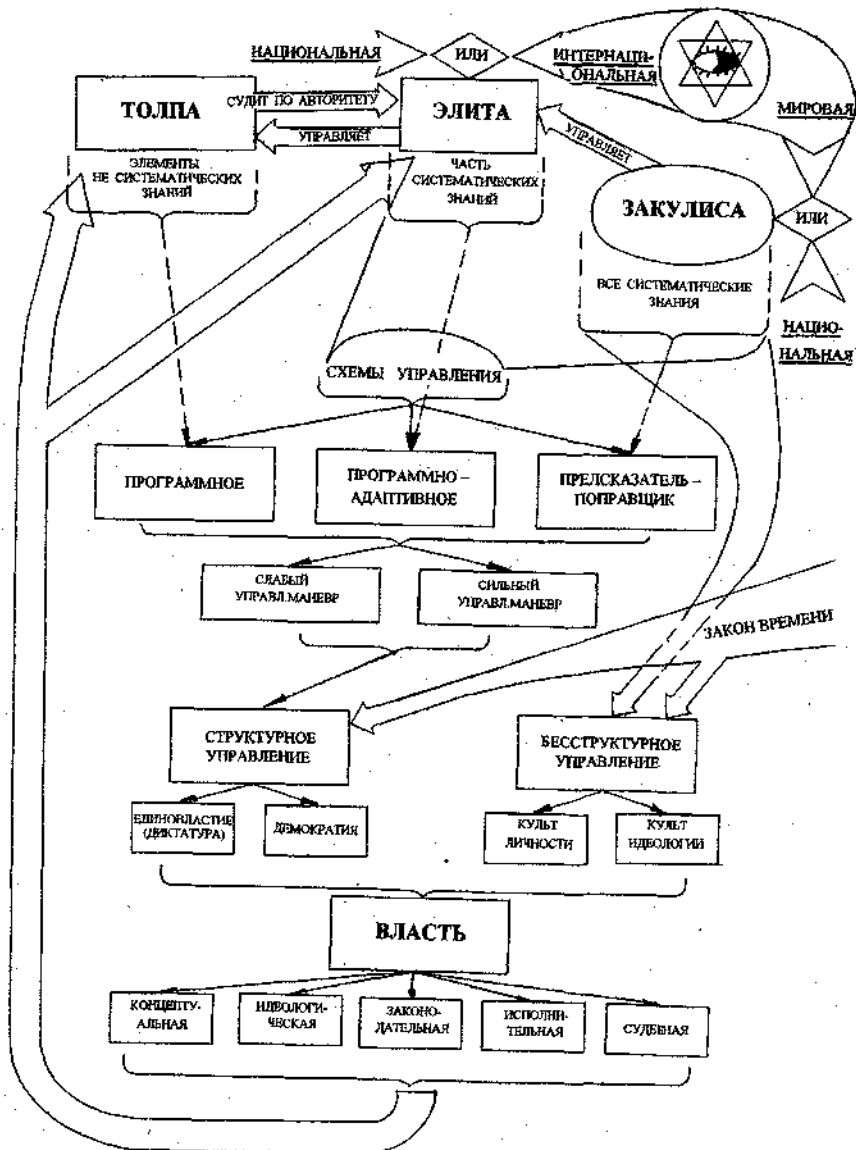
НАЦИОНАЛЬНАЯ

ИЛИ

ИНТЕРНАЦИОНАЛЬНАЯ

ТОЛПА

СУДИТ ПО АВТОРИТЕТУ

ЭЛИТА

УПРАВЛЯЕТ

УПРАВЛЯЕТ

МИРОВАЯ

ЭЛЕМЕНТЫ НЕ СИСТЕМАТИЧЕСКИХ ЗНАНИЙ

ЧАСТЬ СИСТЕМАТИЧЕСКИХ ЗНАНИЙ

ЗАКУЛИСА

ИЛИ

ВСЕ СИСТЕМАТИЧЕСКИЕ ЗНАНИЯ

НАЦИОНАЛЬНАЯ

СХЕМЫ УПРАВЛЕНИЯ

ПРОГРАММНОЕ

ПРОГРАММНО – АДАПТИВНОЕ

ПРЕДСКАЗАТЕЛЬ – ПОПРАВЩИК

СЛАБЫЙ УПРАВЛ.МАНЕВР

СИЛЬНЫЙ УПРАВЛ.МАНЕВР

ЗАКОН ВРЕМЕНИ

СТРУКТУРНОЕ УПРАВЛЕНИЕ

БЕССТРУКТУРНОЕ УПРАВЛЕНИЕ

ЕДИНОВЛАСТИЕ (ДИКТАТУРА)

ДЕМОКРАТИЯ

КУЛЬТ ЛИЧНОСТИ

КУЛЬТ ИДЕОЛОГИИ

ВЛАСТЬ

КОНЦЕПТУАЛЬНАЯ

ИДЕОЛОГИЧЕСКАЯ

ЗАКОНОДАТЕЛЬНАЯ

ИСПОЛНИТЕЛЬНАЯ

СУДЕБНАЯ